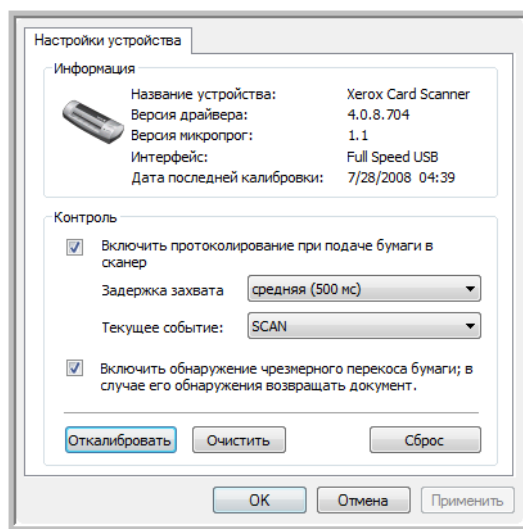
Настройки устройства

Информация

| | |
|---|---|
| Название устройства: | Xerox Card Scanner |
| Версия драйвера: | 4.0.8.704 |
| Версия микропрог: | 1.1 |
| Интерфейс: | Full Speed USB |
| Дата последней калибровки: | 7/28/2008 04:39 |

Контроль

Включить протоколирование при подаче бумаги в сканер

Задержка захвата средняя (500 мс)

Текущее событие: SCAN

Включить обнаружение чрезмерного перекоса бумаги; в случае его обнаружения возвращать документ.

Откалибровать Очистить Сброс

OK Отмена Применить